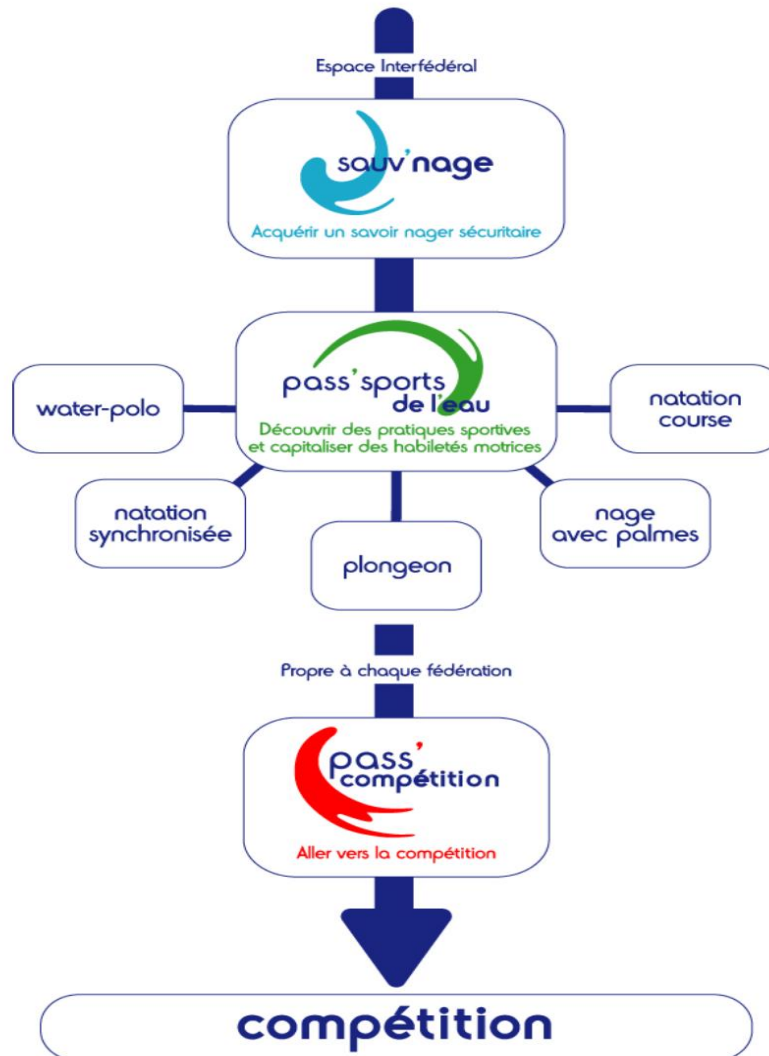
Espace Interfédéral

sauv'nage

Acquérir un savoir nager sécuritaire

pass'sports de l'eau

Découvrir des pratiques sportives et capitaliser des habiletés motrices

water-polo

natation course

natation synchronisée

plongeon

nage avec palmes

Propre à chaque fédération

pass'compétition

Aller vers la compétition

compétition